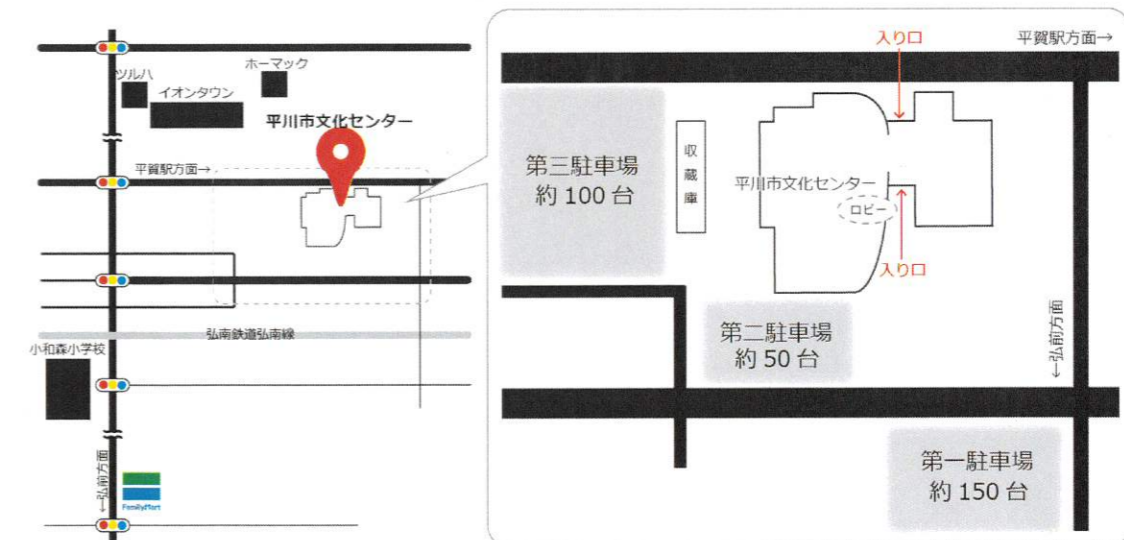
ツルハ
イオンタウン
ホーマック
平川市文化センター
平賀駅方面→
弘南鉄道弘南線
小和森小学校
←弘前方面
FamilyMart

入り口
平賀駅方面→
第三駐車場
約 100 台
収蔵庫
平川市文化センター
ロビー
入り口
第二駐車場
約 50 台
←弘前方面
第一駐車場
約 150 台